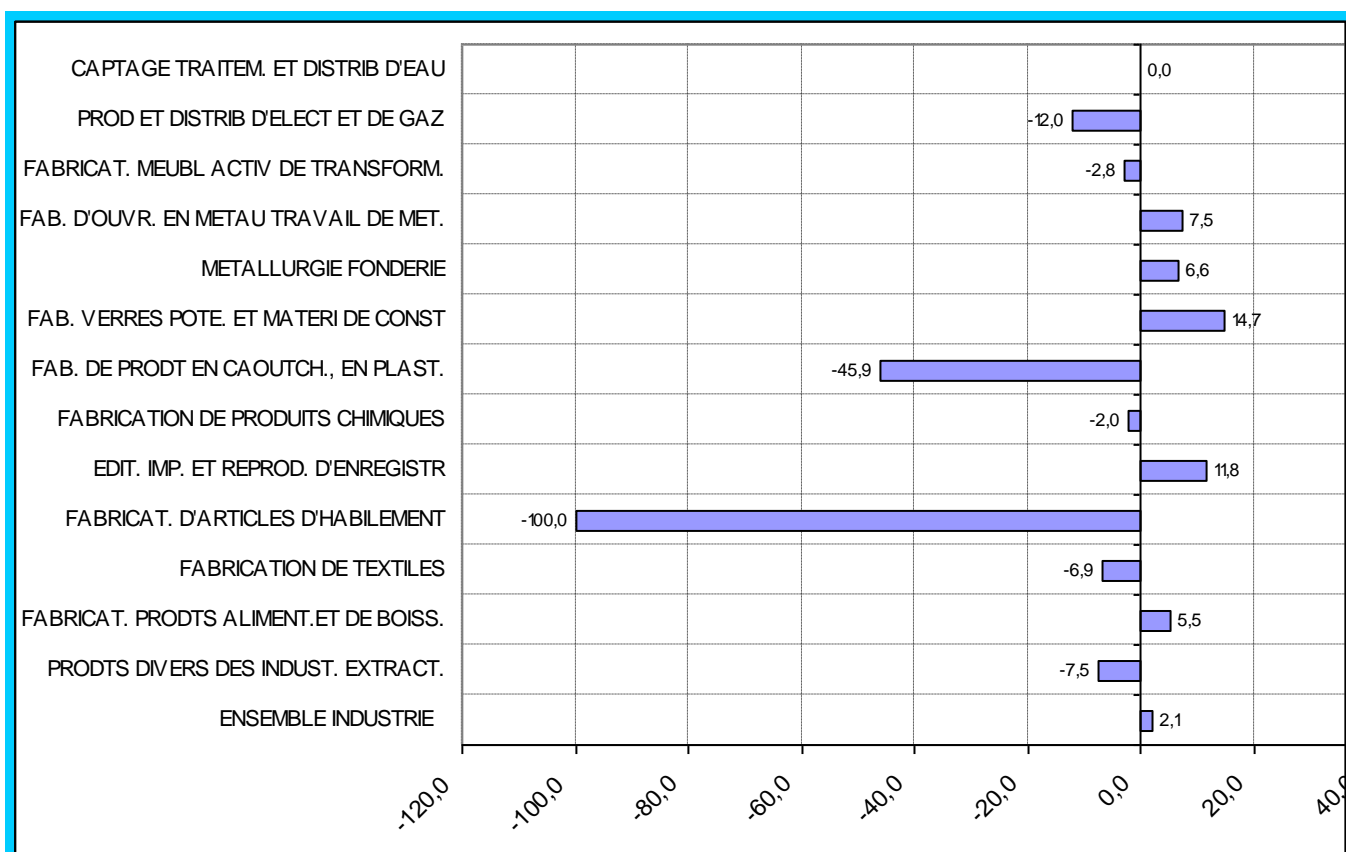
CAPTAGE TRAITEM. ET DISTRIB D'EAU
0,0
PROD ET DISTRIB D'ELECT ET DE GAZ
-12,0
FABRICAT. MEUBL ACTIV DE TRANSFORM.
-2,8
FAB. D'OUVR. EN METAU TRAVAIL DE MET.
7,5
METALLURGIE FONDERIE
6,6
FAB. VERRES POTE. ET MATERI DE CONST
14,7
FAB. DE PRODT EN CAOUTCH., EN PLAST.
-45,9
FABRICATION DE PRODUITS CHIMIQUES
-2,0
EDIT. IMP. ET REPROD. D'ENREGISTR
11,8
FABRICAT. D'ARTICLES D'HABILEMENT
-100,0
FABRICATION DE TEXTILES
-6,9
FABRICAT. PRODTS ALIMENT.ET DE BOISS.
5,5
PRODTS DIVERS DES INDUST. EXTRACT.
-7,5
ENSEMBLE INDUSTRIE
2,1

-120,0
-100,0
-80,0
-60,0
-40,0
-20,0
0,0
20,0
40,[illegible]